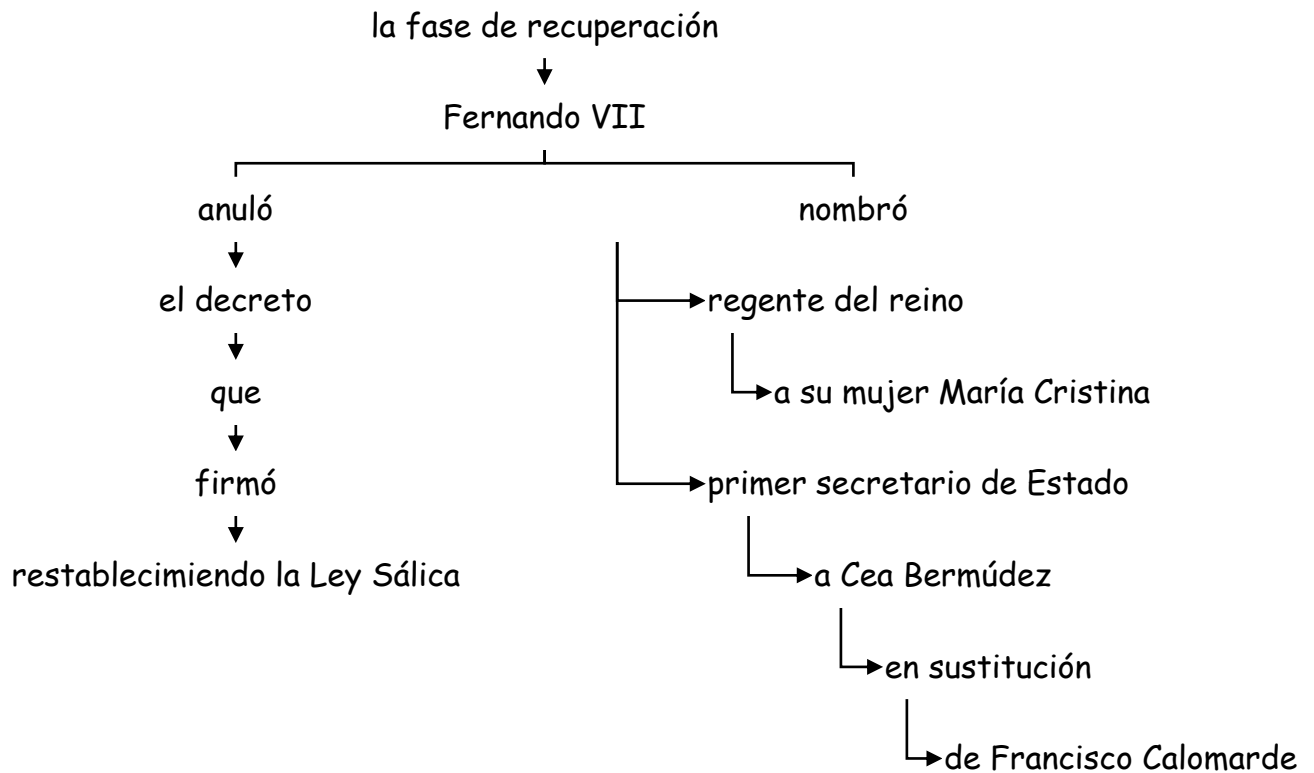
la fase de recuperación

Fernando VII

anuló

el decreto

que

firmó

restableciemiendo la Ley Sálica

nombró

regente del reino

a su mujer María Cristina

primer secretario de Estado

a Cea Bermúdez

en sustitución

de Francisco Calomarde